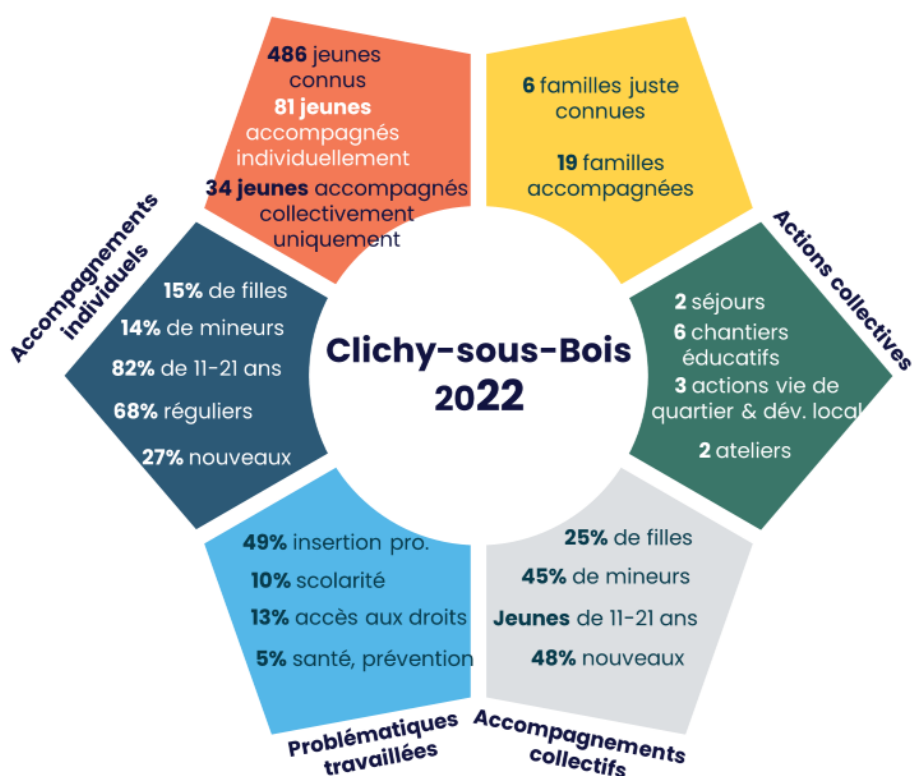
Clichy-sous-Bois 2022

486 jeunes connus
81 jeunes accompagnés individuellement
34 jeunes accompagnés collectivement uniquement

6 familles juste connues
19 familles accompagnées

Actions collectives
2 séjours
6 chantiers éducatifs
3 actions vie de quartier & dév. local
2 ateliers

25% de filles
45% de mineurs
Jeunes de 11-21 ans
48% nouveaux
Accompagnements collectifs

49% insertion pro.
10% scolarité
13% accès aux droits
5% santé, prévention
Problématiques travaillées

Accompagnements individuels
15% de filles
14% de mineurs
82% de 11-21 ans
68% réguliers
27% nouveaux